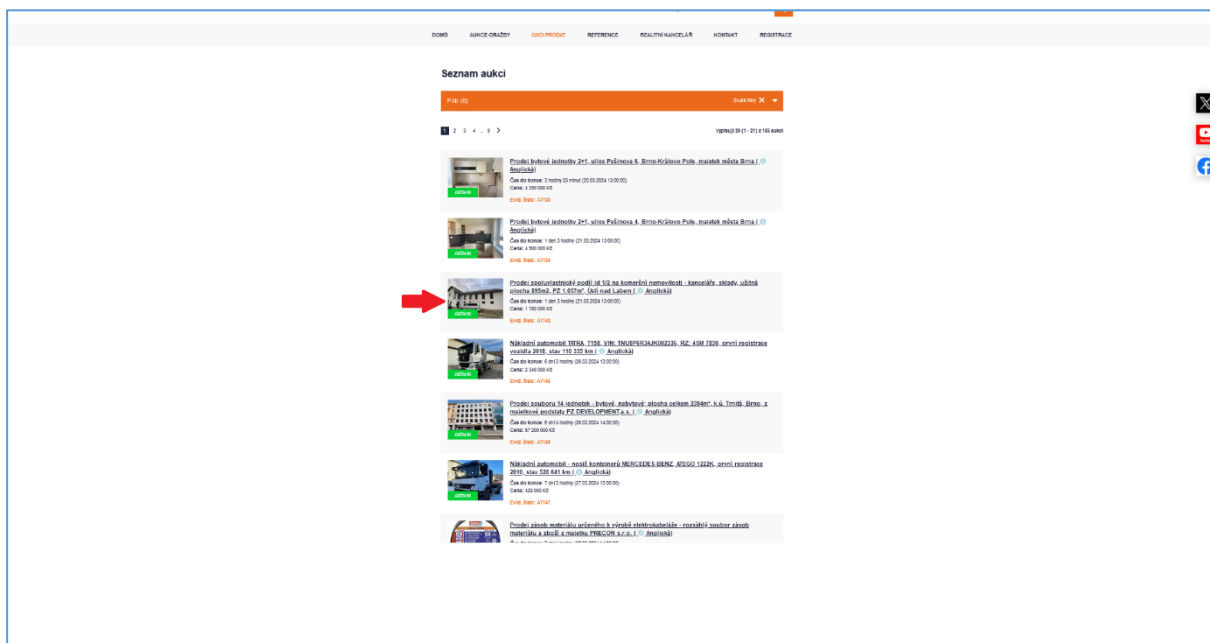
DOMŮ AUKCE-DRAŽBY CHCI PRODAT REFERENCE REALITNÍ KANCELÁŘ KONTAKT REGISTRACE

Seznam aukcí

Filtr (0) Zrušit filtry ✕

1 2 3 4 ... 9 >

Vypisuji 20 (1 - 21) z 165 aukcí

Prodej bytové jednotky 3+1, ulice Pešinova 6, Brno-Královo Pole, majetek města Brna ( Anglická)
Čas do konce: 3 hodiny 25 minut (20.03.2024 13:00:00)
Cena: 4 350 000 Kč
Evid. číslo: A7134
AKTIVNÍ

Prodej bytové jednotky 2+1, ulice Pešinova 4, Brno-Královo Pole, majetek města Brna ( Anglická)
Čas do konce: 1 den 3 hodiny (21.03.2024 13:00:00)
Cena: 4 300 000 Kč
Evid. číslo: A7134
AKTIVNÍ

Prodej spoluvlastnický podíl id 1/2 na komerční nemovitosti - kanceláře, sklady, užitná plocha 895m2, PZ 1.037m², Ústí nad Labem ( Anglická)
Čas do konce: 1 den 3 hodiny (21.03.2024 13:00:00)
Cena: 1 750 000 Kč
Evid. číslo: A7142
AKTIVNÍ

Nákladní automobil TATRA, T158, VIN: TNU8PER34JK082235, RZ: 4SM 7836, první registrace vozidla 2018, stav 110 335 km ( Anglická)
Čas do konce: 6 dnů 3 hodiny (26.03.2024 13:00:00)
Cena: 2 340 000 Kč
Evid. číslo: A7145
AKTIVNÍ

Prodej souboru 14 jednotek - bytové, nebytové; plocha celkem 2294m², k.ú. Trnitá, Brno, z majetkové podstaty PZ DEVELOPMENT a.s. ( Anglická)
Čas do konce: 6 dnů 4 hodiny (26.03.2024 14:00:00)
Cena: 67 200 000 Kč
Evid. číslo: A7146
AKTIVNÍ

Nákladní automobil - nosič kontejnerů MERCEDES-BENZ, ATEGO 1222K, první registrace 2010, stav 320 641 km ( Anglická)
Čas do konce: 7 dnů 3 hodiny (27.03.2024 13:00:00)
Cena: 420 000 Kč
Evid. číslo: A7147
AKTIVNÍ

Prodej zásob materiálu určeného k výrobě elektrokabeláže - rozsáhlý soubor zásob materiálu a zboží z majetku PRECON s.r.o. ( Anglická)
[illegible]